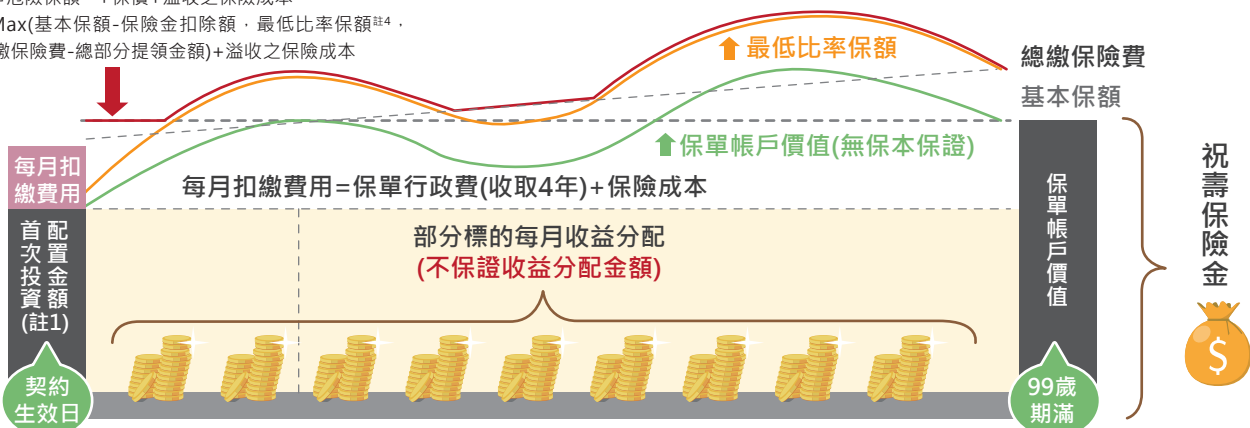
=危險保額 ... +保費+溢收之保險成本
Max(基本保額-保險金扣除額，最低比率保額註4，
繳保險費-總部分提領金額)+溢收之保險成本

最低比率保額
總繳保險費
基本保額
保單帳戶價值(無保本保證)
每月扣繳費用
每月扣繳費用=保單行政費(收取4年)+保險成本
首次投資配置金額(註1)
部分標的每月收益分配
(不保證收益分配金額)
保單帳戶價值
祝壽保險金
$
契約生效日
99歲期滿